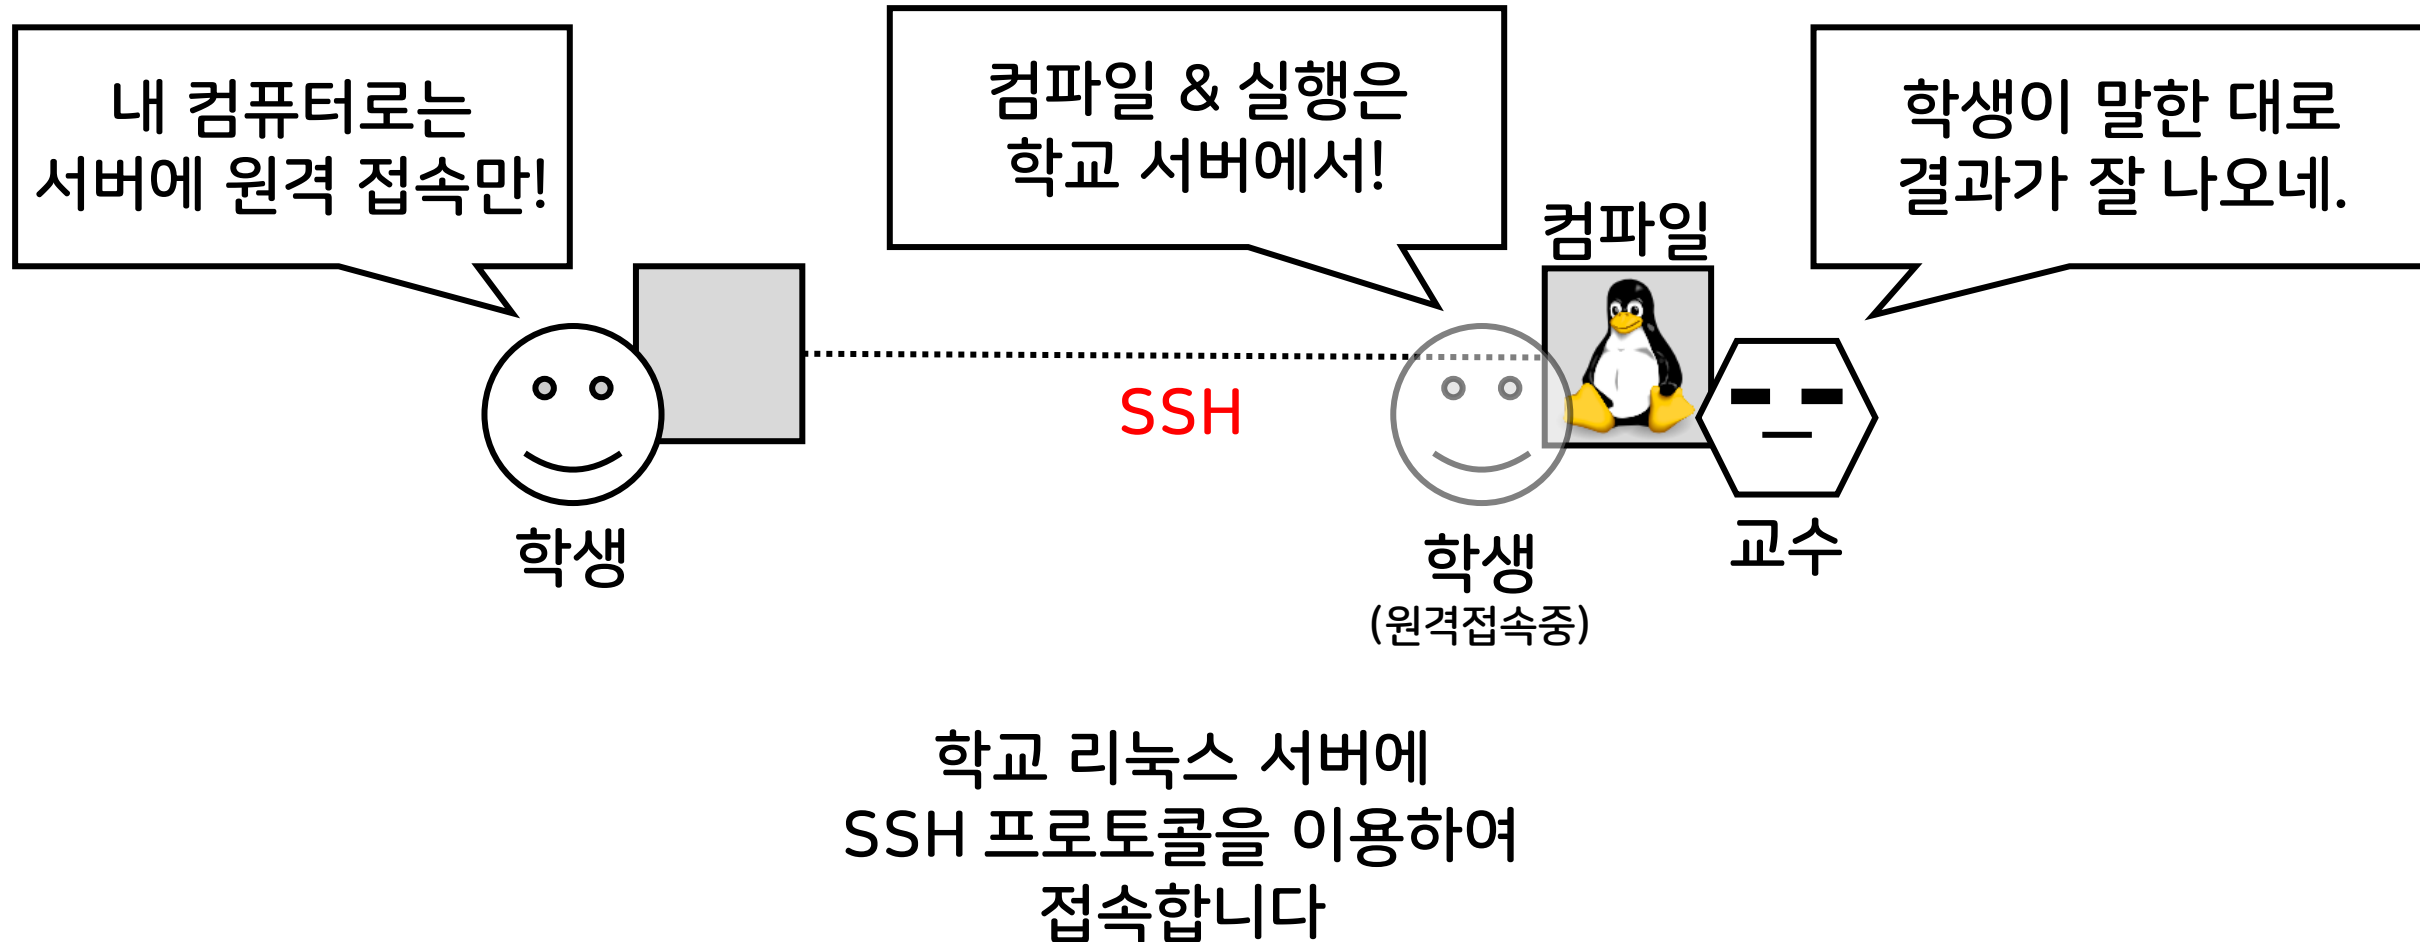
내 컴퓨터로는
서버에 원격 접속만!

컴파일 & 실행은
학교 서버에서!

학생이 말한 대로
결과가 잘 나오네.

컴파일

SSH

학생

학생
(원격접속중)

교수

학교 리눅스 서버에
SSH 프로토콜을 이용하여
접속합니다